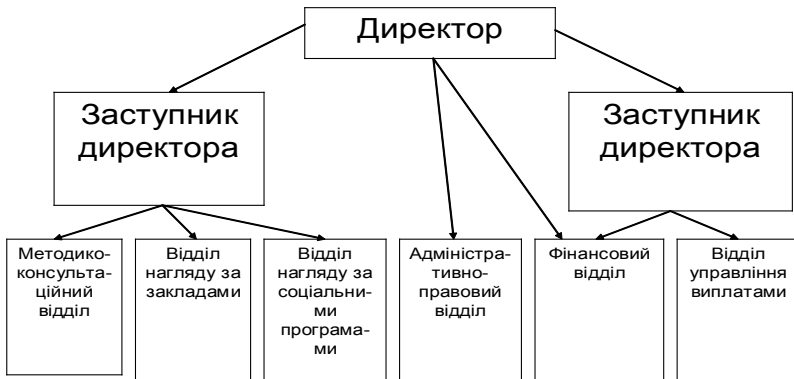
Директор

Заступник директора

Заступник директора

Методико-консультаційний відділ

Відділ нагляду за закладами

Відділ нагляду за соціальними програмами

Адміністративно-правовий відділ

Фінансовий відділ

Відділ управління виплатами